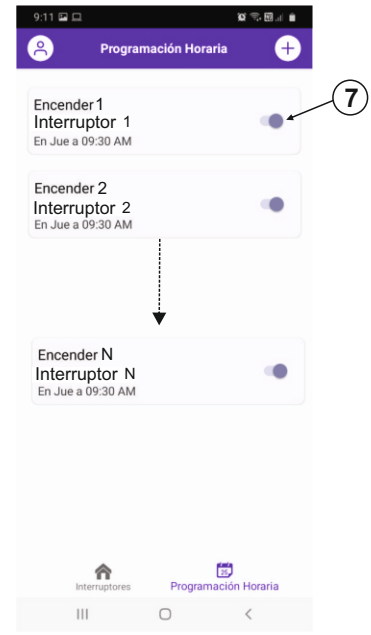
9:11

Programación Horaria

7

Encender 1
Interruptor 1
En Jue a 09:30 AM

Encender 2
Interruptor 2
En Jue a 09:30 AM

Encender N
Interruptor N
En Jue a 09:30 AM

Interruptores

26

Programación Horaria